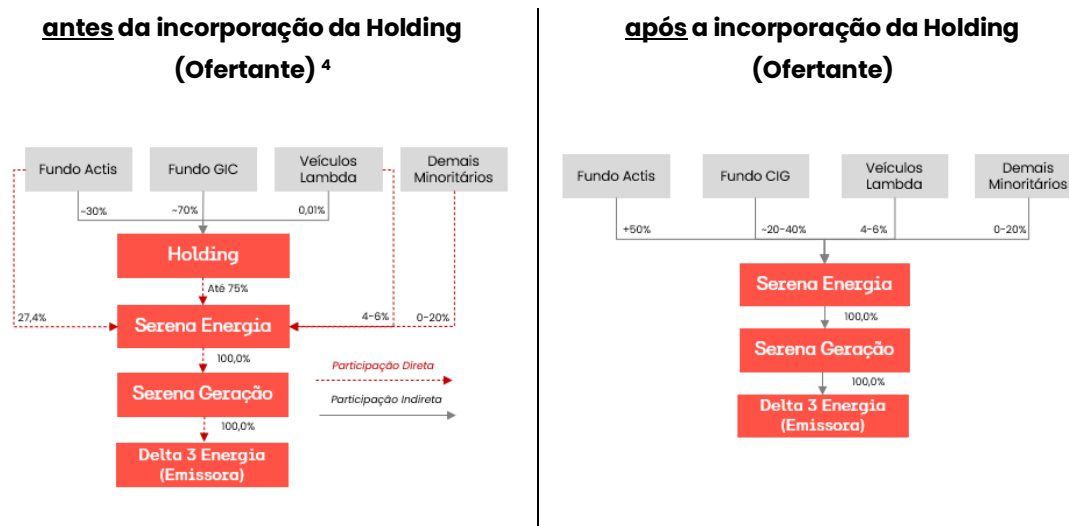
antes da incorporação da Holding (Ofertante) $^4$

Fundo Actis
Fundo GIC
Veículos Lambda
Demais Minoritários
~30%
~70%
0,01%
Holding
Até 75%
27,4%
Serena Energia
4-6%
0-20%
100,0%
Serena Geração
100,0%
Delta 3 Energia (Emissora)
Participação Direta
Participação Indireta

após a incorporação da Holding (Ofertante)

Fundo Actis
Fundo CIG
Veículos Lambda
Demais Minoritários
+50%
~20-40%
4-6%
0-20%
Serena Energia
100,0%
Serena Geração
100,0%
Delta 3 Energia (Emissora)